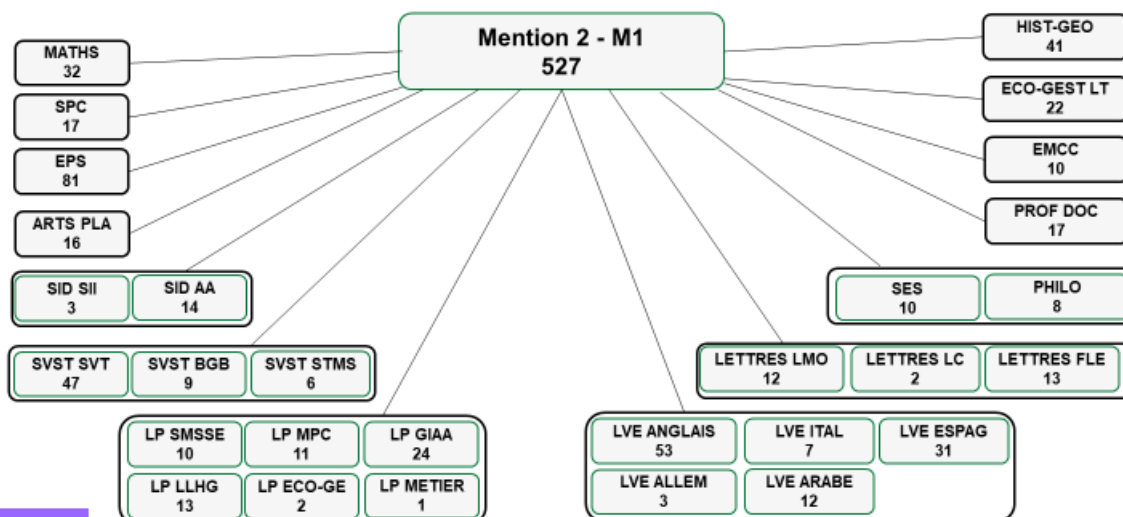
Mention 2 - M1
527

MATHS
32

SPC
17

EPS
81

ARTS PLA
16

SID SII
3

SID AA
14

SVST SVT
47

SVST BGB
9

SVST STMS
6

LP SMSSE
10

LP MPC
11

LP GIAA
24

LP LLHG
13

LP ECO-GE
2

LP METIER
1

LVE ANGLAIS
53

LVE ITAL
7

LVE ESPAG
31

LVE ALLEM
3

LVE ARABE
12

LETTRES LMO
12

LETTRES LC
2

LETTRES FLE
13

SES
10

PHILO
8

HIST-GEO
41

ECO-GEST LT
22

EMCC
10

PROF DOC
17